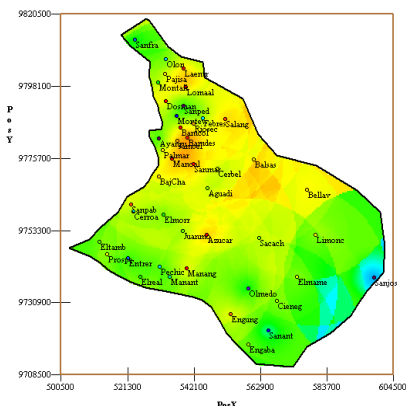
9820500
9798100
9775700
9753300
9730900
9708500
500500
521300
542100
562900
583700
604500
PosY
PosX
Sanfra
Olou
Laenr
Pajisa
Montal
Lomaal
Dosman
Saliped
Montel
Febres
Salang
Sococ
Bamacl
Ayapan
Bandes
Santed
Palmar
Manval
Sanmar
Balsas
Cerbel
BajCha
Aguadi
Bellav
Sanpab
Cerros
Elmorr
Juanm
Azucar
Sacach
Limonc
Eltamb
Prosp
Entrer
Pechuc
Manang
Elzeal
Manant
Elmame
Sanjos
Olmedo
Cieneg
Enguing
Sanant
Engaba